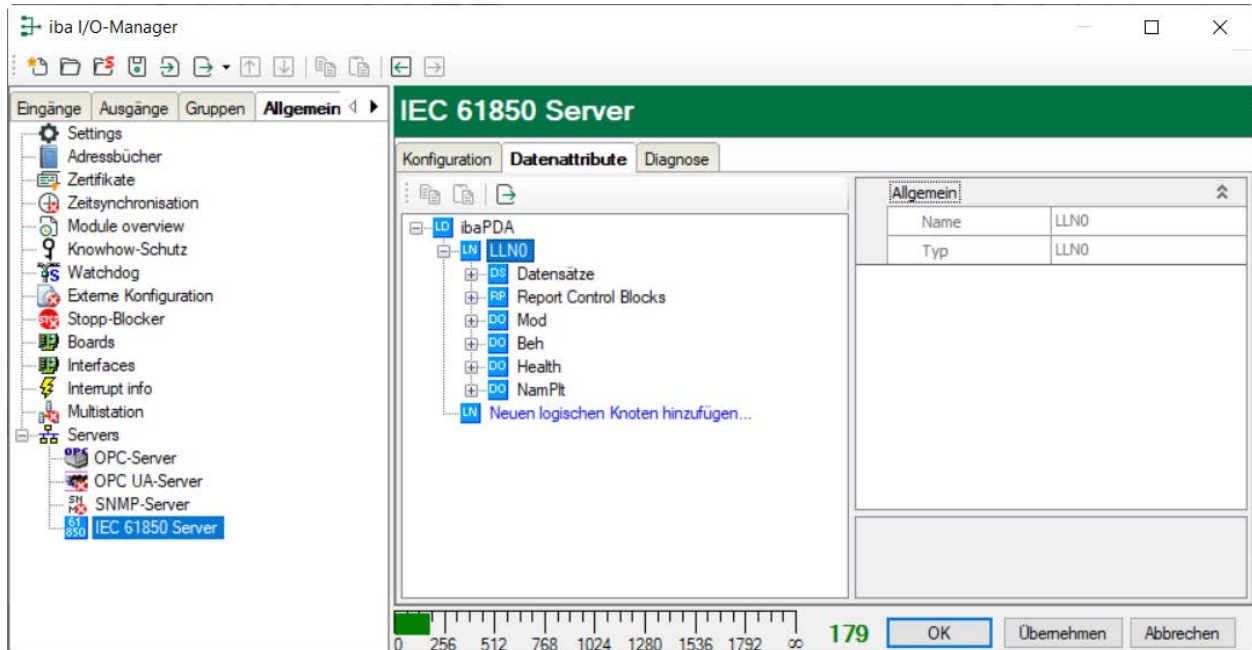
iba I/O-Manager

Eingänge | Ausgänge | Gruppen | Allgemein

Settings
Adressbücher
Zertifikate
Zeitsynchronisation
Module overview
Knowhow-Schutz
Watchdog
Externe Konfiguration
Stopp-Blocker
Boards
Interfaces
Interrupt info
Multistation
Servers
OPC-Server
OPC UA-Server
SNMP-Server
IEC 61850 Server

IEC 61850 Server

Konfiguration | Datenattribute | Diagnose

LD ibaPDA
LN LLN0
DS Datensätze
RP Report Control Blocks
DO Mod
DO Beh
DO Health
DO NamPlt
LN Neuen logischen Knoten hinzufügen...

| Allgemein | |
|---|---|
| Name | LLN0 |
| Typ | LLN0 |

0 256 512 768 1024 1280 1536 1792 ∞

179

OK | Übernehmen | Abbrechen